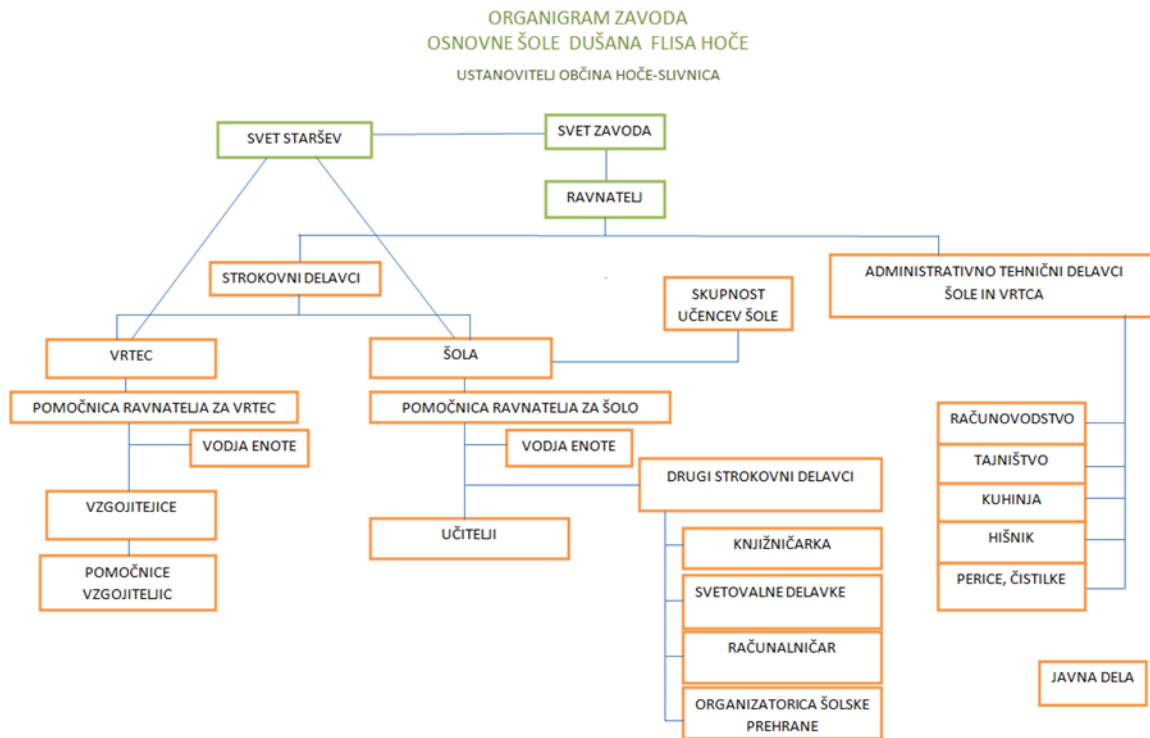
ORGANIGRAM ZAVODA
OSNOVNE ŠOLE DUŠANA FLISA HOČE

USTANOVITELJ OBČINA HOČE-SLIVNICA

SVET STARŠEV

SVET ZAVODA

RAVNATELJ

STROKOVNI DELAVCI

SKUPNOST UČENCEV ŠOLE

ADMINISTRATIVNO TEHNIČNI DELAVCI ŠOLE IN VRTCA

VRTEC

ŠOLA

POMOČNICA RAVNATELJA ZA VRTEC

POMOČNICA RAVNATELJA ZA ŠOLO

VODJA ENOTE

VODJA ENOTE

DRUGI STROKOVNI DELAVCI

VZGOJITEJICE

UČITELJI

POMOČNICE VZGOJITELJIC

KNJIŽNIČARKA

SVETOVALNE DELAVKE

RAČUNALNIČAR

ORGANIZATORICA ŠOLSKE PREHRANE

RAČUNOVODSTVO

TAJNIŠTVO

KUHINJA

HIŠNIK

PERICE, ČISTILKE

JAVNA DELA